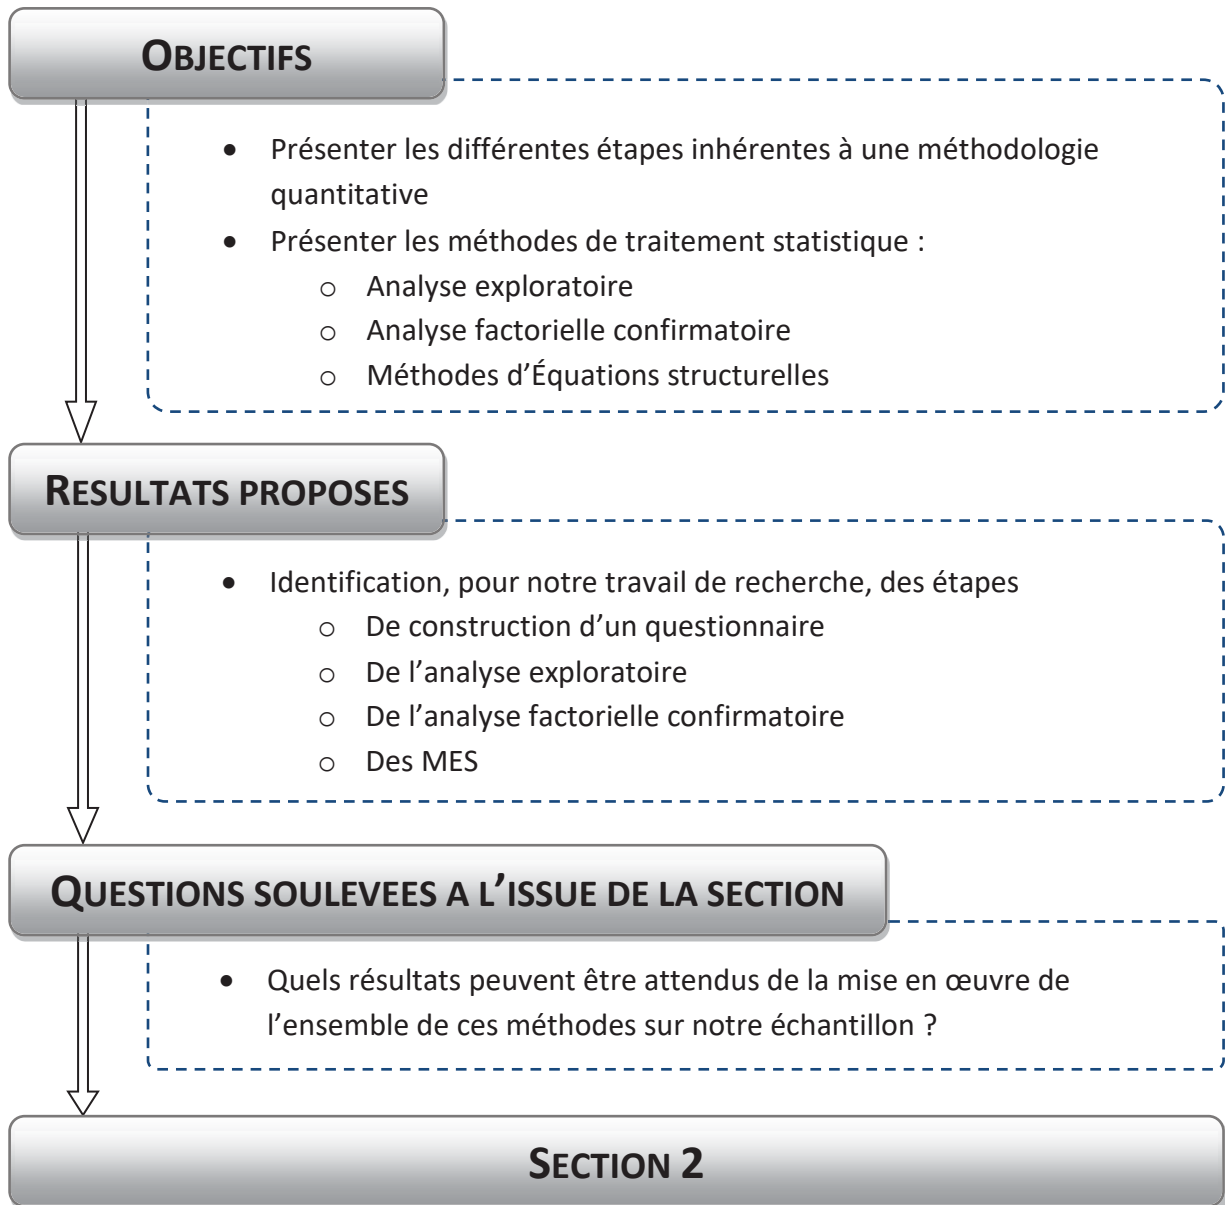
OBJECTIFS

- Présenter les différentes étapes inhérentes à une méthodologie quantitative
- Présenter les méthodes de traitement statistique :
  - o Analyse exploratoire
  - o Analyse factorielle confirmatoire
  - o Méthodes d'Équations structurelles

RESULTATS PROPOSES

- Identification, pour notre travail de recherche, des étapes
  - o De construction d'un questionnaire
  - o De l'analyse exploratoire
  - o De l'analyse factorielle confirmatoire
  - o Des MES

QUESTIONS SOULEVEES A L'ISSUE DE LA SECTION

- Quels résultats peuvent être attendus de la mise en œuvre de l'ensemble de ces méthodes sur notre échantillon ?

SECTION 2